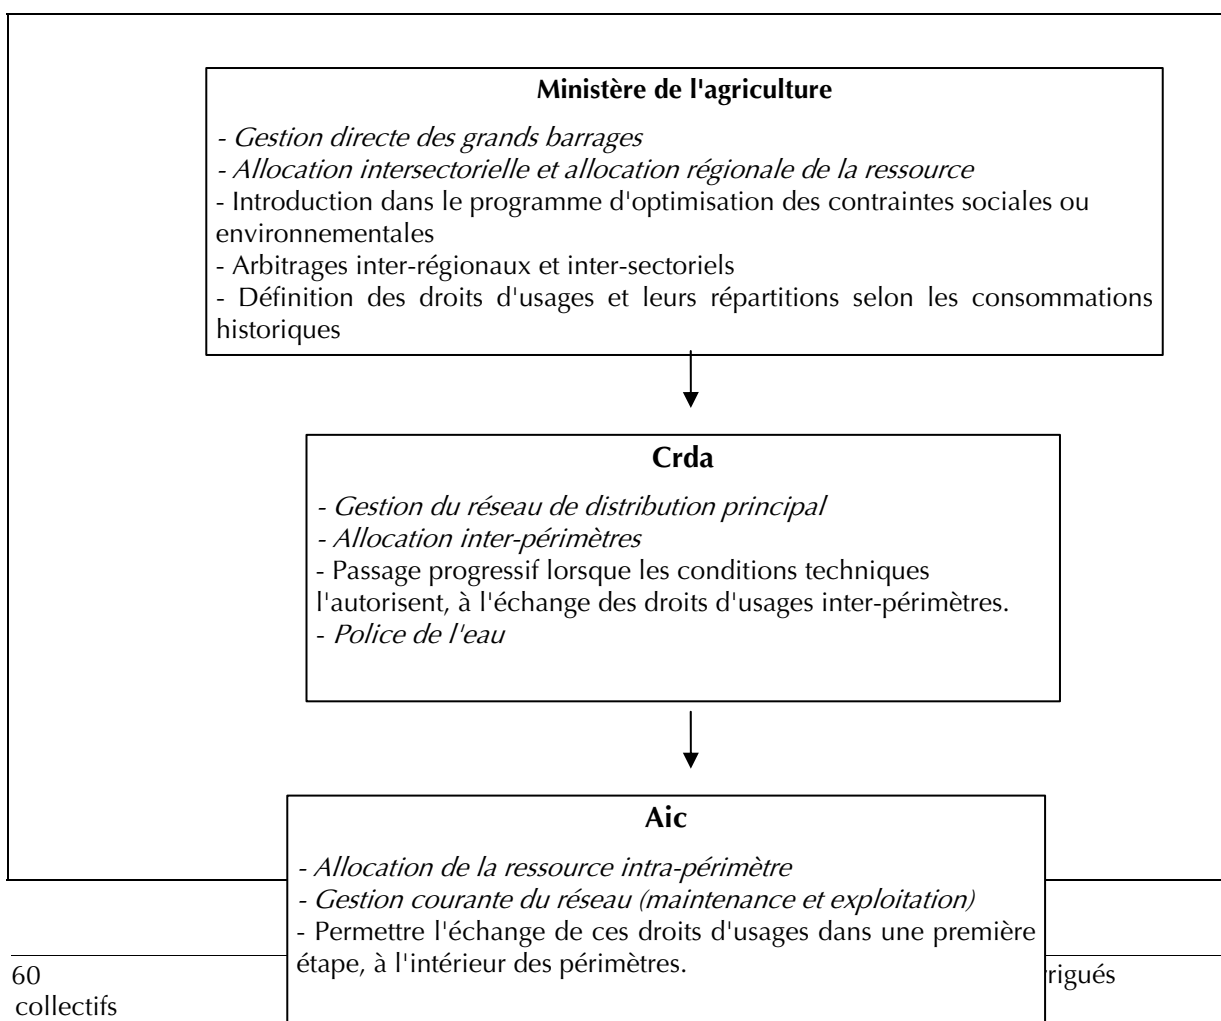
**Ministère de l'agriculture**

*- Gestion directe des grands barrages*
*- Allocation intersectorielle et allocation régionale de la ressource*
- Introduction dans le programme d'optimisation des contraintes sociales ou environnementales
- Arbitrages inter-régionaux et inter-sectoriels
- Définition des droits d'usages et leurs répartitions selon les consommations historiques

**Crda**

*- Gestion du réseau de distribution principal*
*- Allocation inter-périmètres*
- Passage progressif lorsque les conditions techniques l'autorisent, à l'échange des droits d'usages inter-périmètres.
*- Police de l'eau*

**Aic**

*- Allocation de la ressource intra-périmètre*
*- Gestion courante du réseau (maintenance et exploitation)*
- Permettre l'échange de ces droits d'usages dans une première étape, à l'intérieur des périmètres.

60 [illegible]rigués collectifs